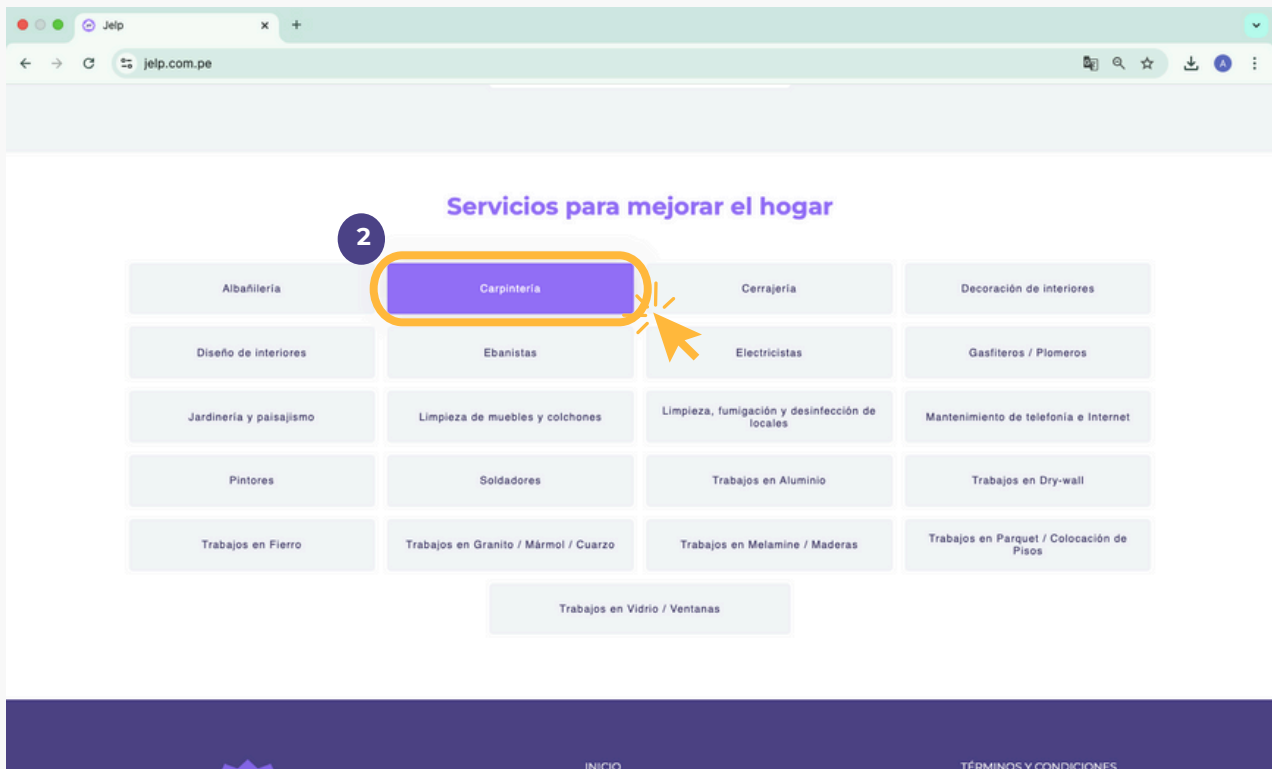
Jelp

jelp.com.pe

Servicios para mejorar el hogar

2

| Albañilería | Carpintería | Cerrajería | Decoración de interiores |
|---|---|---|---|
| Diseño de interiores | Ebanistas | Electricistas | Gasfiteros / Plomeros |
| Jardinería y paisajismo | Limpieza de muebles y colchones | Limpieza, fumigación y desinfección de locales | Mantenimiento de telefonía e Internet |
| Pintores | Soldadores | Trabajos en Aluminio | Trabajos en Dry-wall |
| Trabajos en Fierro | Trabajos en Granito / Mármol / Cuarzo | Trabajos en Melamine / Maderas | Trabajos en Parquet / Colocación de Pisos |

Trabajos en Vidrio / Ventanas

INICIO

TÉRMINOS Y CONDICIONES